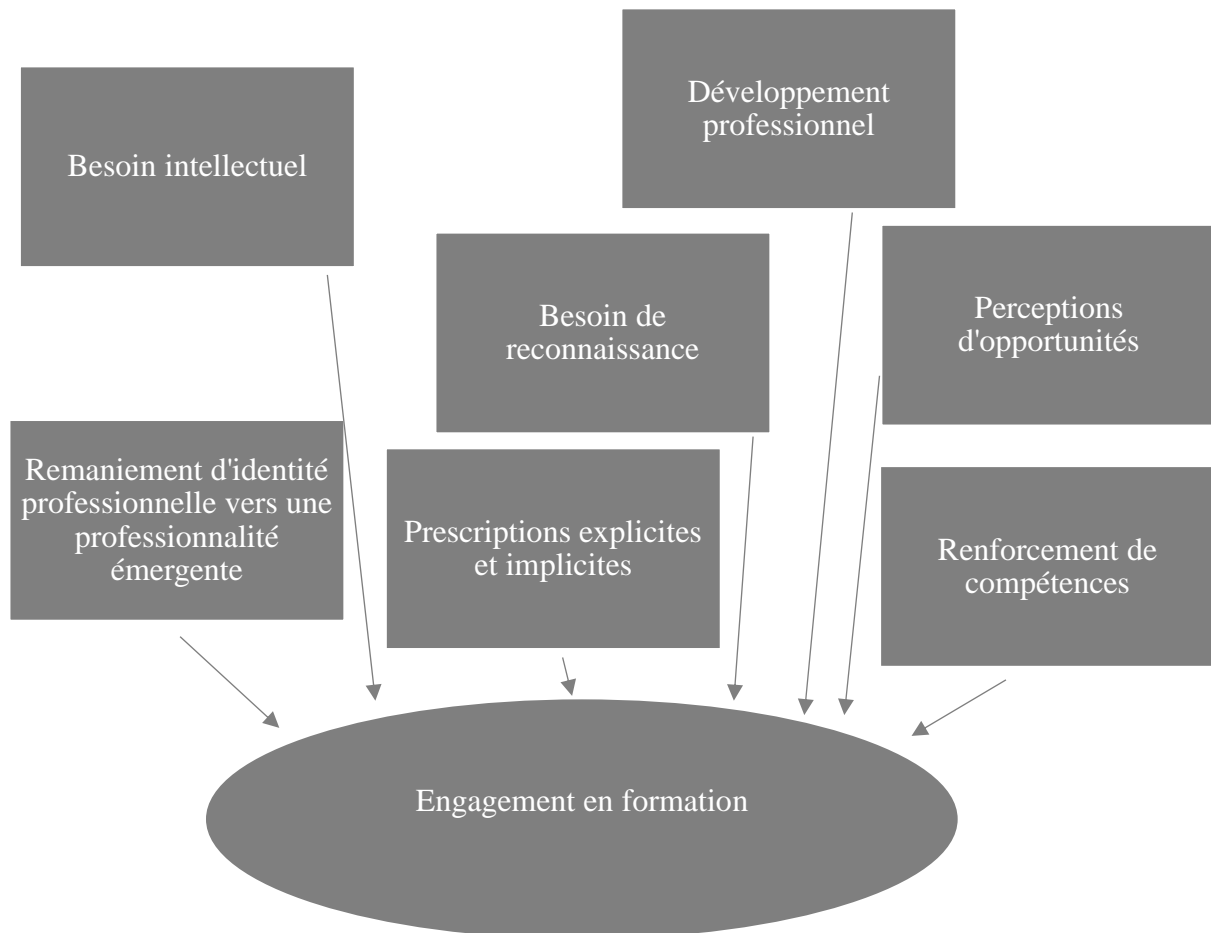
Développement professionnel

Besoin intellectuel

Besoin de reconnaissance

Perceptions d'opportunités

Remaniement d'identité professionnelle vers une professionnalité émergente

Prescriptions explicites et implicites

Renforcement de compétences

Engagement en formation